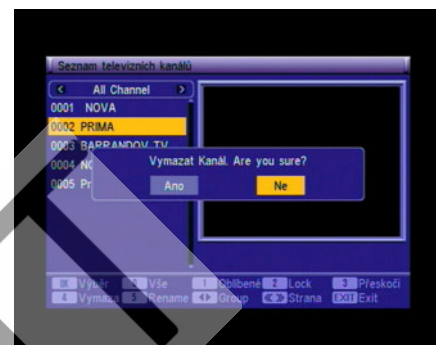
Seznam televizních kanálů

All Channel

0001 NOVA
0002 PRIMA
0003 BARRANDOV TV
0004 NO
0005 Pr

Vymazat Kanál. Are you sure?

Ano Ne

OK Výběr Vše 1 Oblíbené 2 Lock 3 Přeskoči
4 Vymaza 5 Rename Group Strana EXIT Exit